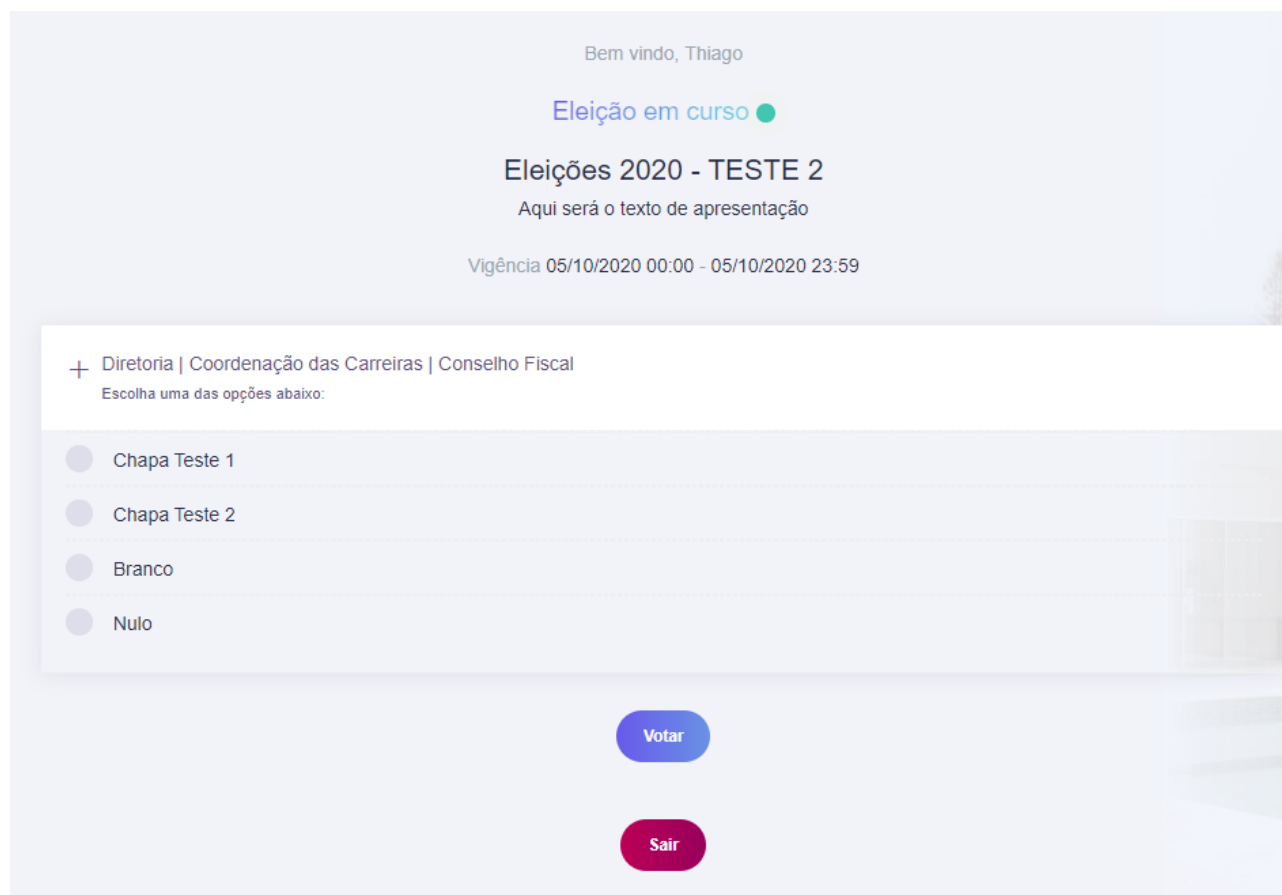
Bem vindo, Thiago

Eleição em curso

Eleições 2020 - TESTE 2

Aqui será o texto de apresentação

Vigência 05/10/2020 00:00 - 05/10/2020 23:59

+ Diretoria | Coordenação das Carreiras | Conselho Fiscal
Escolha uma das opções abaixo:

Chapa Teste 1

Chapa Teste 2

Branco

Nulo

Votar

Sair